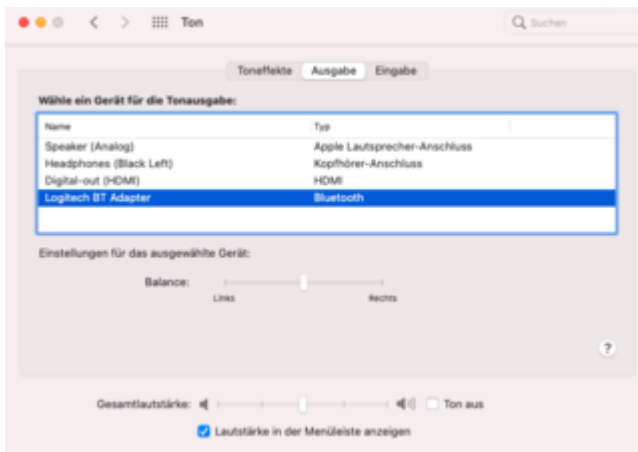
Ton

Suchen

Toneffekte Ausgabe Eingabe

Wähle ein Gerät für die Tonausgabe:

| Name | Typ |
|---|---|
| Speaker (Analog) | Apple Lautsprecher-Anschluss |
| Headphones (Black Left) | Kopfhörer-Anschluss |
| Digital-out (HDMI) | HDMI |
| Logitech BT Adapter | Bluetooth |

Einstellungen für das ausgewählte Gerät:

Balance:

Links Rechts

?

Gesamtlautstärke:

Ton aus

Lautstärke in der Menüleiste anzeigen